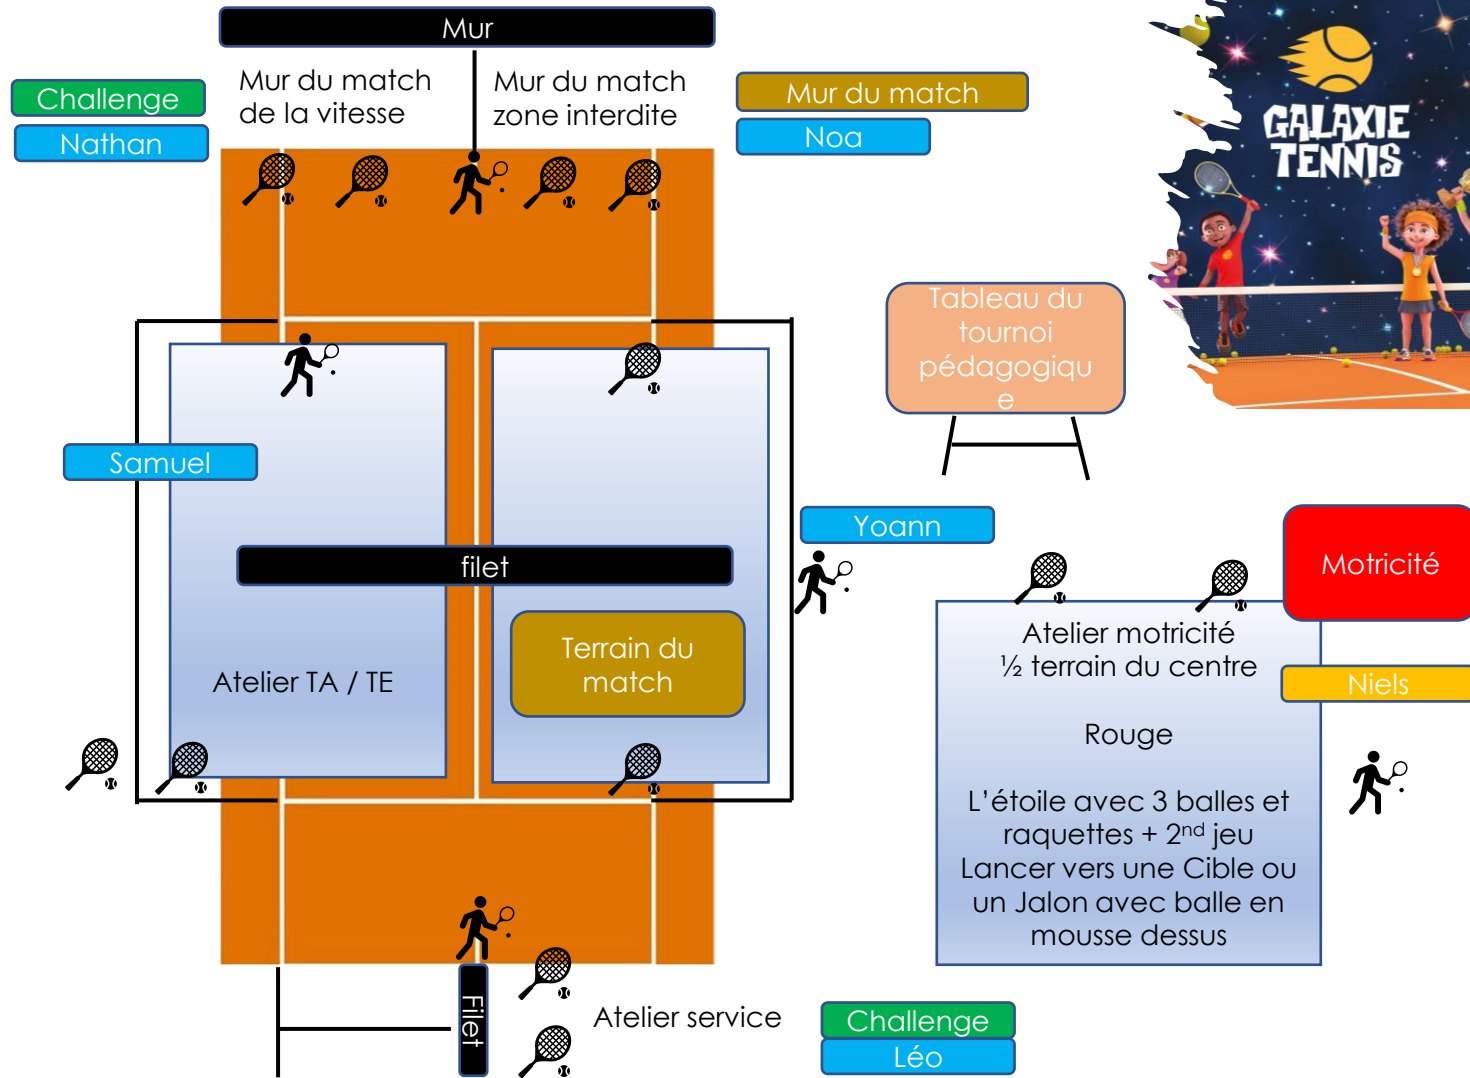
Mur

Challenge
Nathan

Mur du match de la vitesse

Mur du match zone interdite

Mur du match
Noa

GALAXIE TENNIS

Tableau du tournoi pédagogiqu e

Samuel

Yoann

filet

Terrain du match

Atelier TA / TE

Motricité

Niels

Atelier motricité
½ terrain du centre

Rouge

L'étoile avec 3 balles et raquettes + 2$^{nd}$ jeu
Lancer vers une Cible ou un Jalon avec balle en mousse dessus

Filet

Atelier service

Challenge
Léo